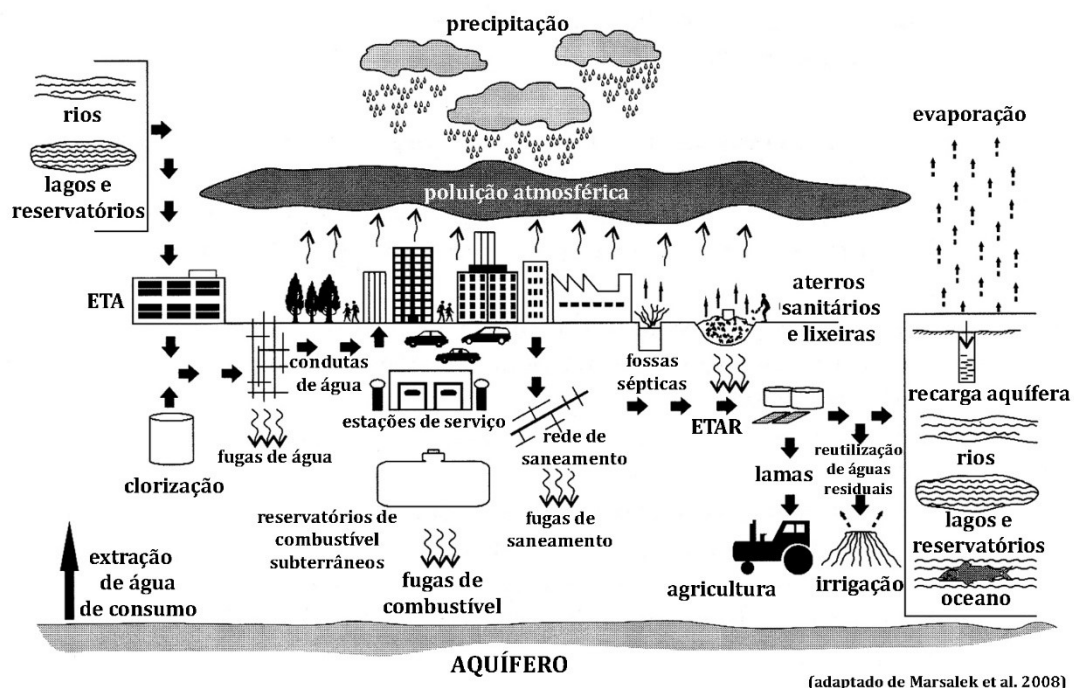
precipitação

rios

lagos e reservatórios

evaporação

poluição atmosférica

ETA

aterros sanitários e lixeiras

condutas de água

fossas sépticas

estações de serviço

recarga aquífera

ETAR

rede de saneamento

rios

fugas de água

reutilização de águas residuais

lamas

clorização

lagos e reservatórios

reservatórios de combustível subterrâneos

fugas de saneamento

extração de água de consumo

fugas de combustível

agricultura

irrigação

oceano

AQUÍFERO

(adaptado de Marsalek et al. 2008)